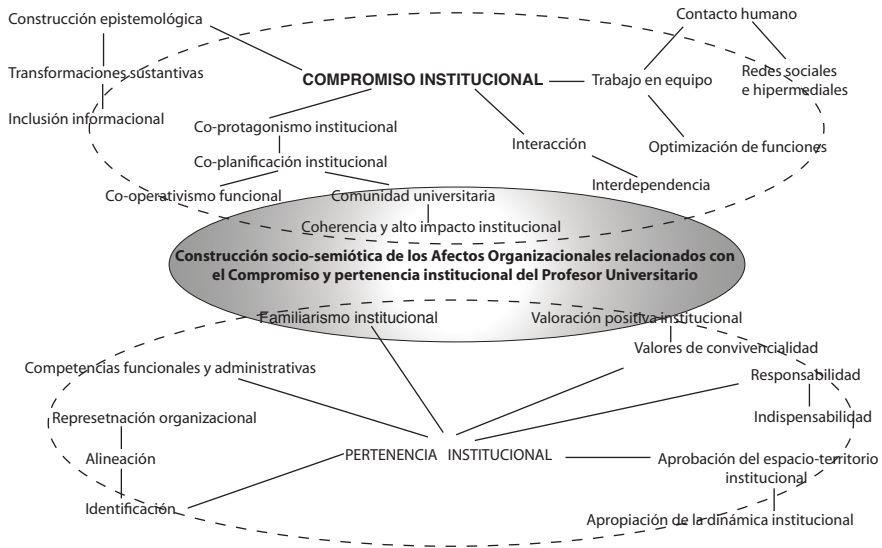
Construcción epistemológica

Contacto humano

Transformaciones sustantivas

COMPROMISO INSTITUCIONAL

Trabajo en equipo

Redes sociales e hipermediales

Inclusión informacional

Co-protagonismo institucional

Interacción

Optimización de funciones

Co-planificación institucional

Interdependencia

Co-operativismo funcional

Comunidad universitaria

Coherencia y alto impacto institucional

Construcción socio-semiótica de los Afectos Organizacionales relacionados con el Compromiso y pertenencia institucional del Profesor Universitario

Familiarismo institucional

Valoración positiva institucional

Valores de convivencialidad

Competencias funcionales y administrativas

Responsabilidad

Represetnación organizacional

Indispensabilidad

Alineación

PERTENENCIA INSTITUCIONAL

Aprobación del espacio-territorio institucional

Identificación

Apropiación de la dinámica institucional